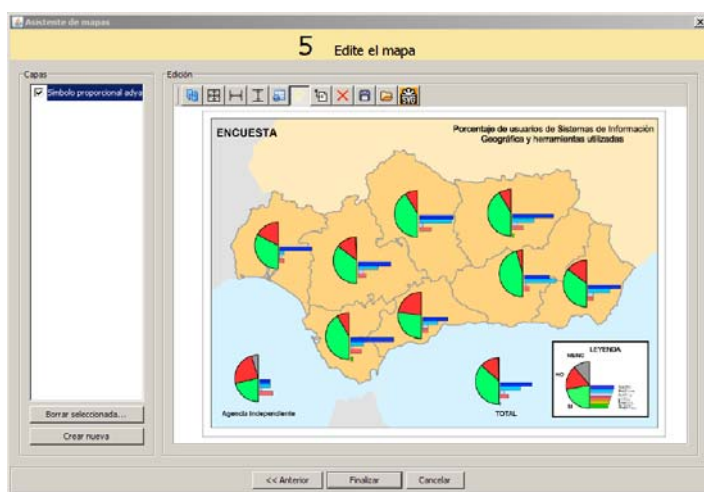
Asistente de mapas

5 Edite el mapa

Capas

Símbolo proporcional adyac

Borrar seleccionada...

Crear nueva

Edición

ENCUESTA

Porcentaje de usuarios de Sistemas de Información Geográfica y herramientas utilizadas

Agencia Independiente

TOTAL

LEYENDA

NS/NC

NO

SI

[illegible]

<< Anterior

Finalizar

Cancelar